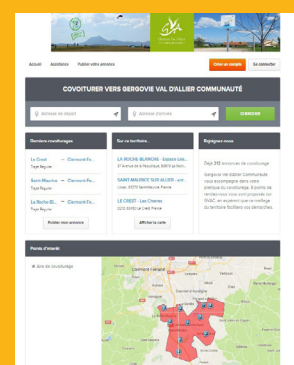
Accueil Assistance Publier votre annonce

Créer un compte Se connecter

COVOITURER VERS GERGOVIE VAL D'ALLIER COMMUNAUTÉ

Adresse de départ Adresse d'arrivée CHERCHER

Derniers covoiturages

Le Crest → Clermont-Fe...
Trajet Regulier

Saint-Maurice → Clermont-Fe...
Trajet Regulier

La Roche-Bl... → Clermont-Fe...
Trajet Regulier

Publier mon annonce

Sur ce territoire...

LA ROCHE-BLANCHE - Espace Loi...
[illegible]

SAINT-MAURICE-SUR-ALLIER - arr...
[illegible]

LE CREST - Les Chaires
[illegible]

Afficher la carte

Rejoignez nous

Déjà 312 annonces de covoiturage

Gergovie Val d'Allier Communauté vous accompagne dans votre pratique du covoiturage. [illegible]

Points d'intérêt

Aire de covoiturage

Clermont-Ferrand